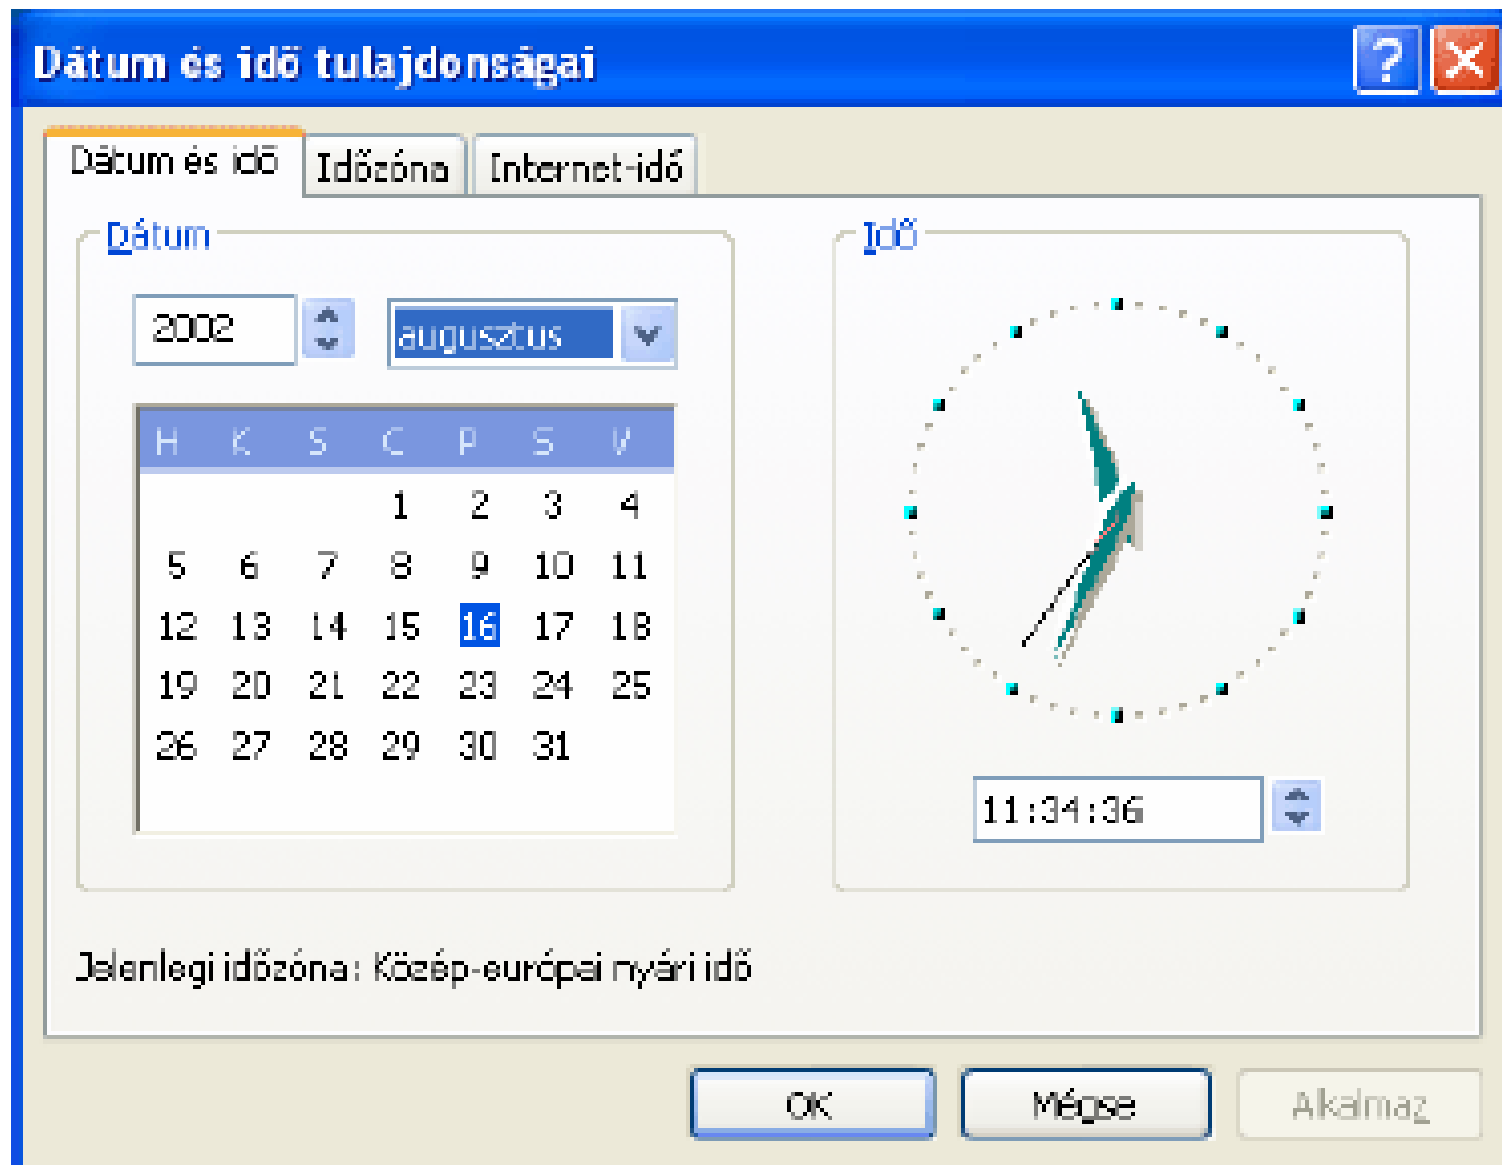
Dátum és idő tulajdonságai

?

Dátum és idő | Időzóna | Internet-idő

Dátum

2002

augusztus

| H | K | S | C | P | S | V |
|---|---|---|---|---|---|---|
| | | | 1 | 2 | 3 | 4 |
| 5 | 6 | 7 | 8 | 9 | 10 | 11 |
| 12 | 13 | 14 | 15 | 16 | 17 | 18 |
| 19 | 20 | 21 | 22 | 23 | 24 | 25 |
| 26 | 27 | 28 | 29 | 30 | 31 | |

Idő

11:34:36

Jelenlegi időzóna: Közép-európai nyári idő

OK

Mégse

Alkalmaz